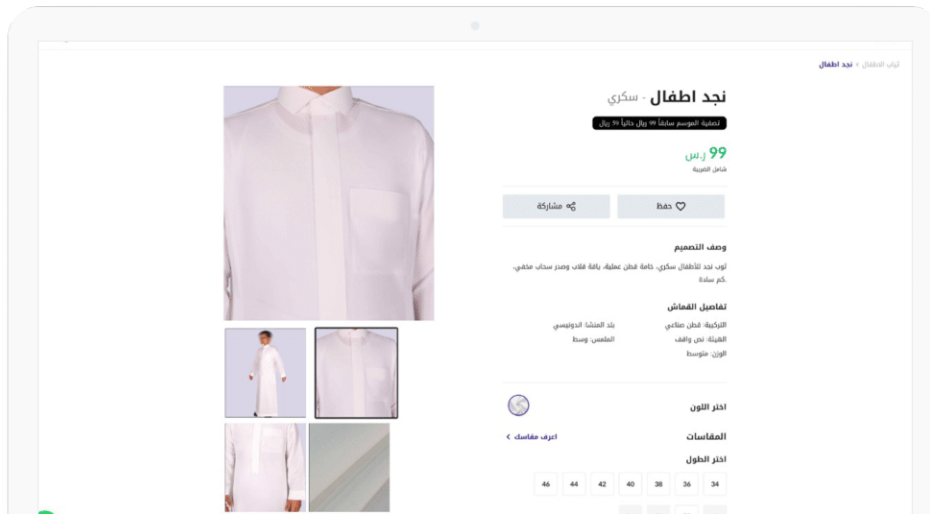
ثياب الاطفال > نجد اطفال

نجد اطفال - سكري

تصفية الموسم سابقاً ٩٩ ريال حالياً ٧٩ ريال

99 ر.س
شامل الضريبة

حفظ
مشاركة

وصف التصميم

ثوب نجد للأطفال سكري، خامة قطن عملية، ياقة قلاب وصدر سحاب مخفي، كم سادة.

تفاصيل القماش

التركيبة: قطن صناعي
بلد المنشأ: اندونيسيا
الهيئة: نص واقف
الملمس: وسط
الوزن: متوسط

اختر اللون

المقاسات
اعرف مقاسك

اختر الطول

| 34 | 36 | 38 | 40 | 42 | 44 | 46 |